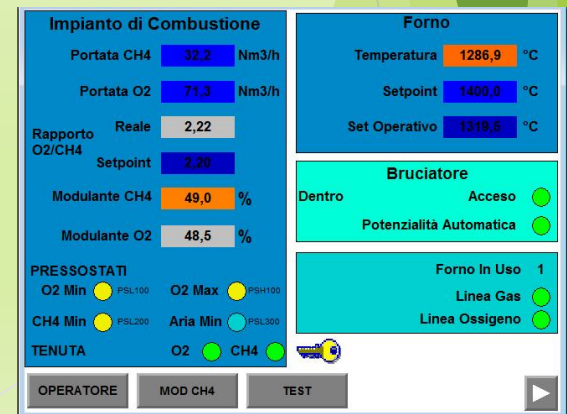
Impianto di Combustione

| | | |
|---|---|---|
| Portata CH4 | 32,2 | Nm3/h |
| Portata O2 | 71,3 | Nm3/h |
| Rapporto O2/CH4 Reale | 2,22 | |
| Setpoint | 2,20 | |
| Modulante CH4 | 49,0 | % |
| Modulante O2 | 48,5 | % |

PRESSOSTATI
O2 Min PSL100 O2 Max PSH100
CH4 Min PSL200 Aria Min PSL300
TENUTA O2 CH4

Forno

| | | |
|---|---|---|
| Temperatura | 1286,9 | °C |
| Setpoint | 1400,0 | °C |
| Set Operativo | 1319,5 | °C |

Bruciatore
Dentro Acceso
Potenzialità Automatica

Forno In Uso 1
Linea Gas
Linea Ossigeno

OPERATORE MOD CH4 TEST